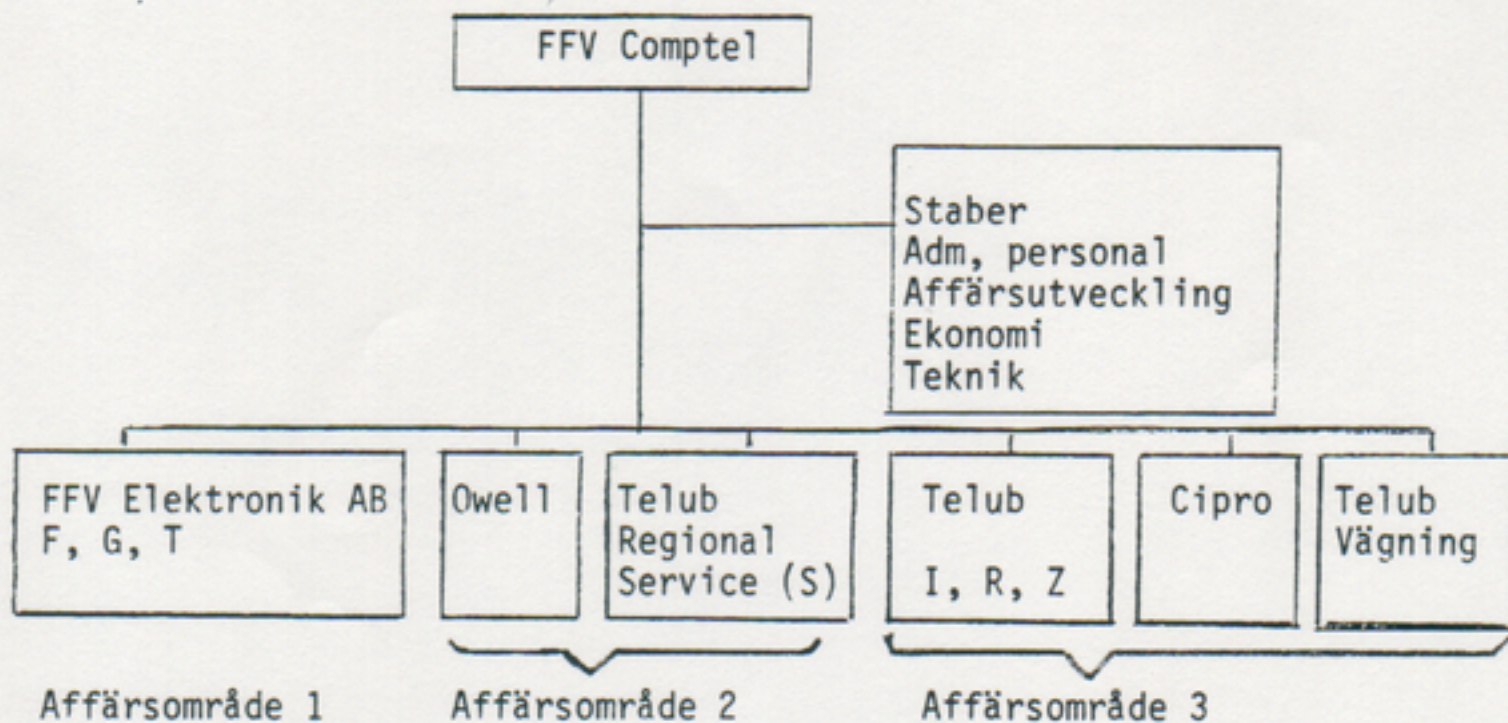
FFV Comptel

Staber
Adm, personal
Affärsutveckling
Ekonomi
Teknik

FFV Elektronik AB
F, G, T

Owell

Telub
Regional
Service (S)

Telub
I, R, Z

Cipro

Telub
Vägning

Affärsområde 1

Affärsområde 2

Affärsområde 3